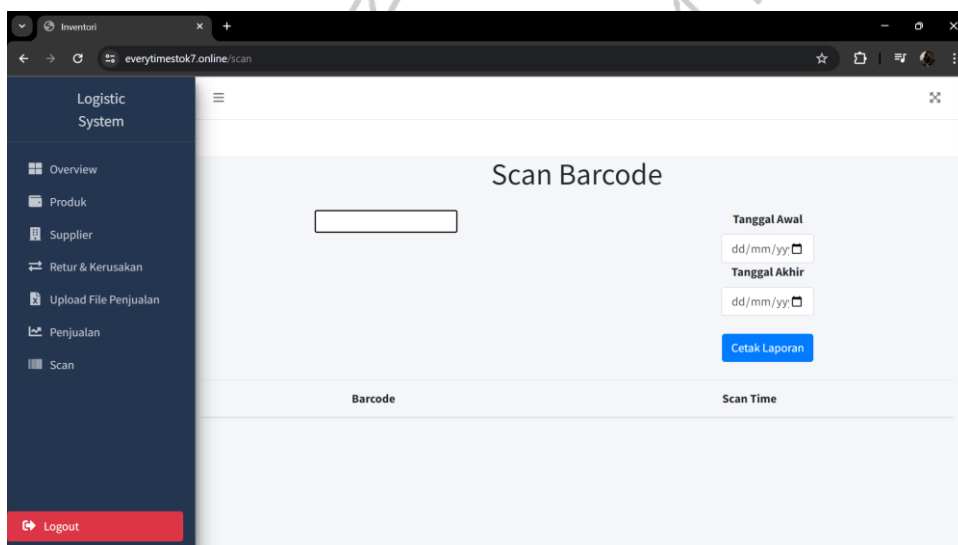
Inventori

everytimestok7.online/scan

Logistic System

Overview

Produk

Supplier

Retur & Kerusakan

Upload File Penjualan

Penjualan

Scan

Logout

Scan Barcode

Tanggal Awal

dd/mm/yy

Tanggal Akhir

dd/mm/yy

Cetak Laporan

| Barcode | Scan Time |
|---|---|